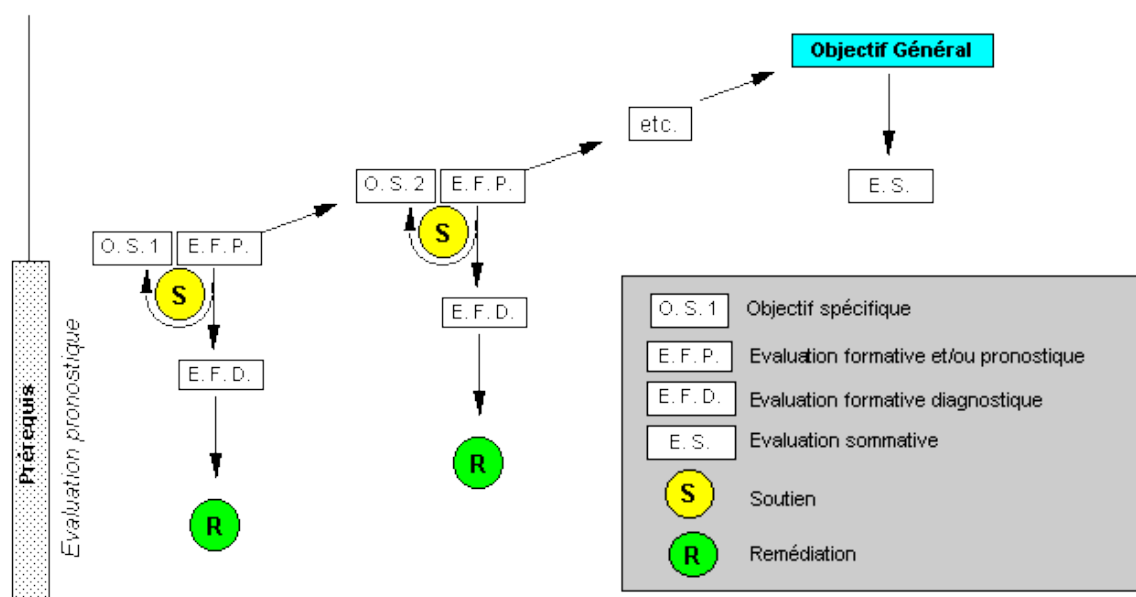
Objectif Général

etc.

E. S.

O. S. 2
E. F. P.

S

E. F. D.

R

O. S. 1
E. F. P.

S

E. F. D.

R

Prérequis

Evaluation pronostique

O. S. 1 Objectif spécifique

E. F. P. Evaluation formative et/ou pronostique

E. F. D. Evaluation formative diagnostique

E. S. Evaluation sommative

S Soutien

R Remédiation